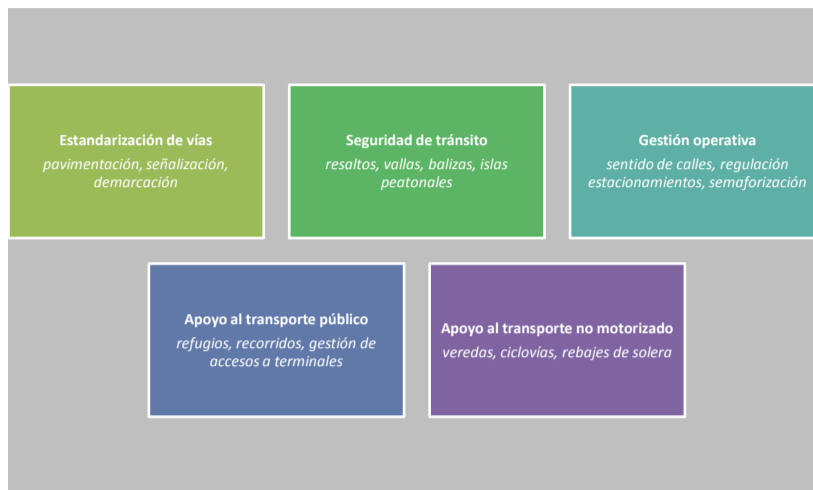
**Estandarización de vías**
*pavimentación, señalización, demarcación*

**Seguridad de tránsito**
*resaltos, vallas, balizas, islas peatonales*

**Gestión operativa**
*sentido de calles, regulación estacionamientos, semaforización*

**Apoyo al transporte público**
*refugios, recorridos, gestión de accesos a terminales*

**Apoyo al transporte no motorizado**
*veredas, ciclovías, rebajes de solera*